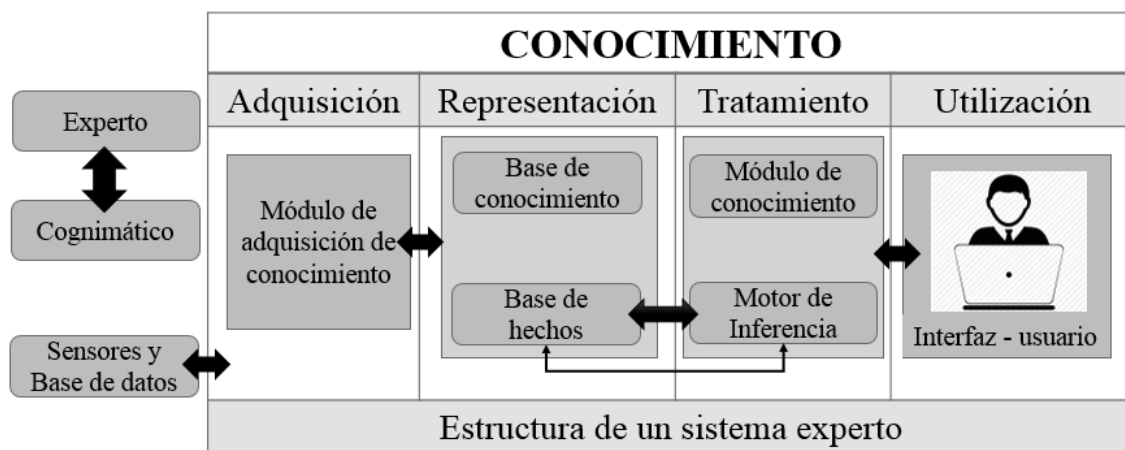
CONOCIMIENTO

Adquisición

Representación

Tratamiento

Utilización

Experto

Cognimático

Sensores y Base de datos

Módulo de adquisición de conocimiento

Base de conocimiento

Base de hechos

Módulo de conocimiento

Motor de Inferencia

Interfaz - usuario

Estructura de un sistema experto